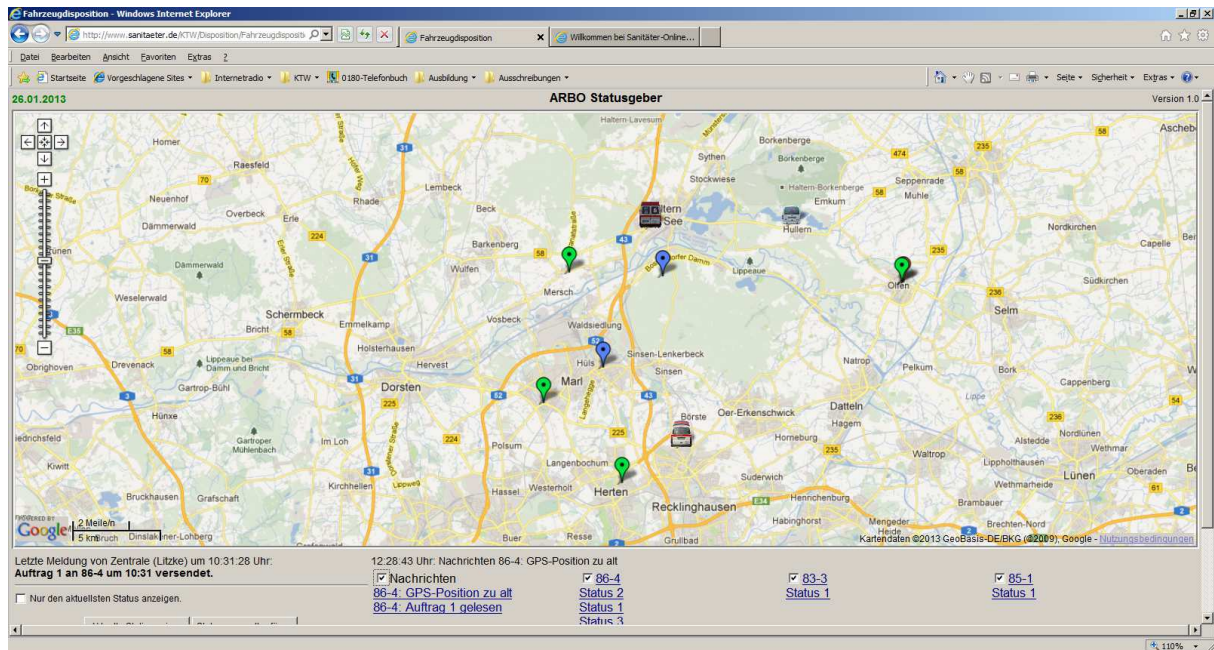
Fahrzeugdisposition - Windows Internet Explorer

http://www.sanitaeter.de/KTW/Disposition/Fahrzeugdispositi

Fahrzeugdisposition

Willkommen bei Sanitäter-Online...

Datei Bearbeiten Ansicht Favoriten Extras ?

Startseite Vorgeschlagene Sites Internetradio KTW 0180-Telefonbuch Ausbildung Ausschreibungen

Seite Sicherheit Extras

26.01.2013

ARBO Statusgeber

Version 1.0

Haltern-Lavesum Borkenberge Homer Raesfeld Sythen Börkenberge Haltern-Borkenberge Seppenrade Muhle Ascheberg Lembeck Stockwiese Neuenhof Overbeck Erle Rhade Beck Haltern am See Emkum Hullern Dämmerwald Nordkirchen Barkenberg Capelle Dämmerwald Wulfen Lippeaue Olfen Südkirchen Weselerwald Mersch Schermbeck Vosbeck Selm Bricht Emmelkamp Waldsiedlung Holsterhausen Sinsen-Lenkerbeck Drevenack Hervest Hüls Natrop Pelkum Obrighoven Lippeaue bei Damm und Bricht Marl Sinsen Cappenberg Gartrop-Bühl Dorsten Hünxe Börste Oer-Erkenschwick Datteln Hagem Nordlünen Gartroper Mühlenbach Im Loh Polsum Homberg Alstedde Wethmar Langenbochum Waltrop Lippholthausen Kiwitt Oberaden Kirchhellen Westerholt Suderwich Lünen Herten Wethmarheide Bruckhausen Grafschaft Hassel Recklinghausen Henrichenburg Brambauer Habinghorst Mengeder Brechten-Nord Buer Grullbad

2 Meile/n
5 km

Kartendaten ©2013 GeoBasis-DE/BKG (©2009), Google - Nutzungsbedingungen

Letzte Meldung von Zentrale (Litzke) um 10:31:28 Uhr:
Auftrag 1 an 86-4 um 10:31 versendet.

Nur den aktuellsten Status anzeigen.

12:28:43 Uhr: Nachrichten 86-4: GPS-Position zu alt

Nachrichten
86-4: GPS-Position zu alt
86-4: Auftrag 1 gelesen

86-4
Status 2
Status 1
Status 3

83-3
Status 1

85-1
Status 1

110%